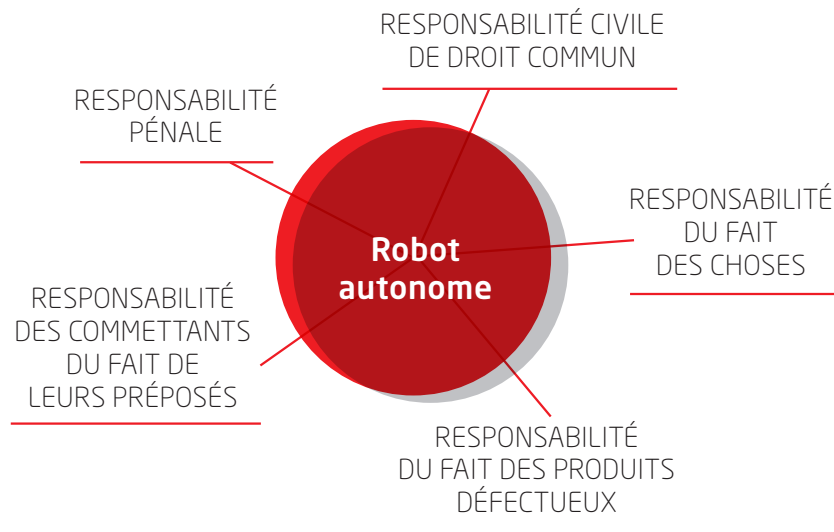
RESPONSABILITÉ CIVILE DE DROIT COMMUN

RESPONSABILITÉ PÉNALE

RESPONSABILITÉ DU FAIT DES CHOSES

Robot autonome

RESPONSABILITÉ DES COMMETTANTS DU FAIT DE LEURS PRÉPOSÉS

RESPONSABILITÉ DU FAIT DES PRODUITS DÉFECTUEUX